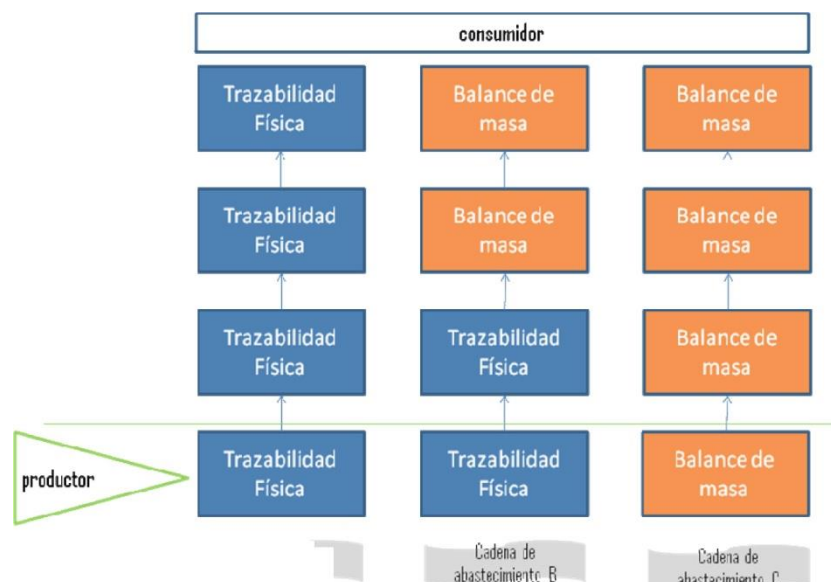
consumidor

Trazabilidad Física

Balance de masa

Balance de masa

Trazabilidad Física

Balance de masa

Balance de masa

Trazabilidad Física

Trazabilidad Física

Balance de masa

productor

Trazabilidad Física

Trazabilidad Física

Balance de masa

Cadena de abastecimiento B

Cadena de abastecimiento C